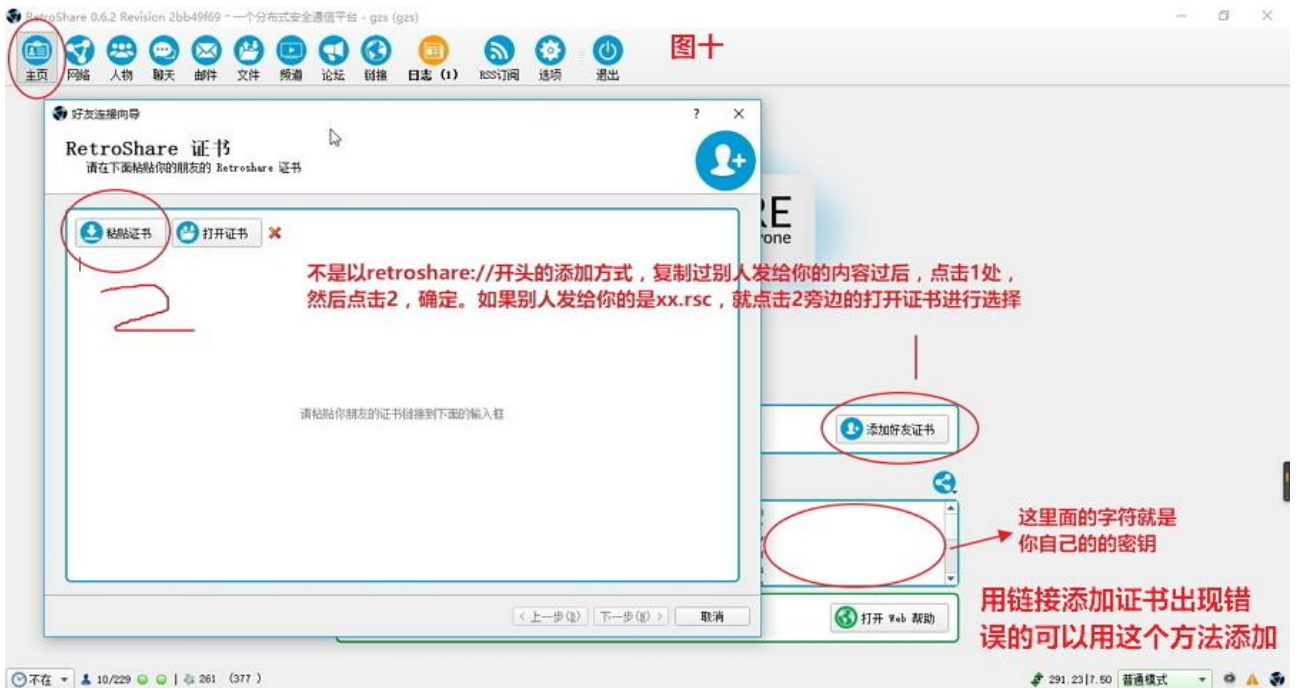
RetroShare 0.6.2 Revision 2bb49f69 - 一个分布式安全通信平台 - gzs (gzs)

主页 网络 人物 聊天 邮件 文件 频道 论坛 链接 日志 (1) RSS订阅 选项 退出

图十

好友连接向导

? ×

RetroShare 证书
请在下面粘贴你的朋友的 Retroshare 证书

粘贴证书 打开证书

2

不是以retroshare://开头的添加方式，复制过别人发给你的内容过后，点击1处，然后点击2，确定。如果别人发给你的是xx.rsc，就点击2旁边的打开证书进行选择

RE
rone

请粘贴你朋友的证书链接到下面的输入框

添加好友证书

这里面的字符就是你自己的的密钥

< 上一步(B) 下一步(N) > 取消

打开 Web 帮助

用链接添加证书出现错误的可以用这个方法添加

不在 10/229 | 261 (377)

291.23|7.50 普通模式